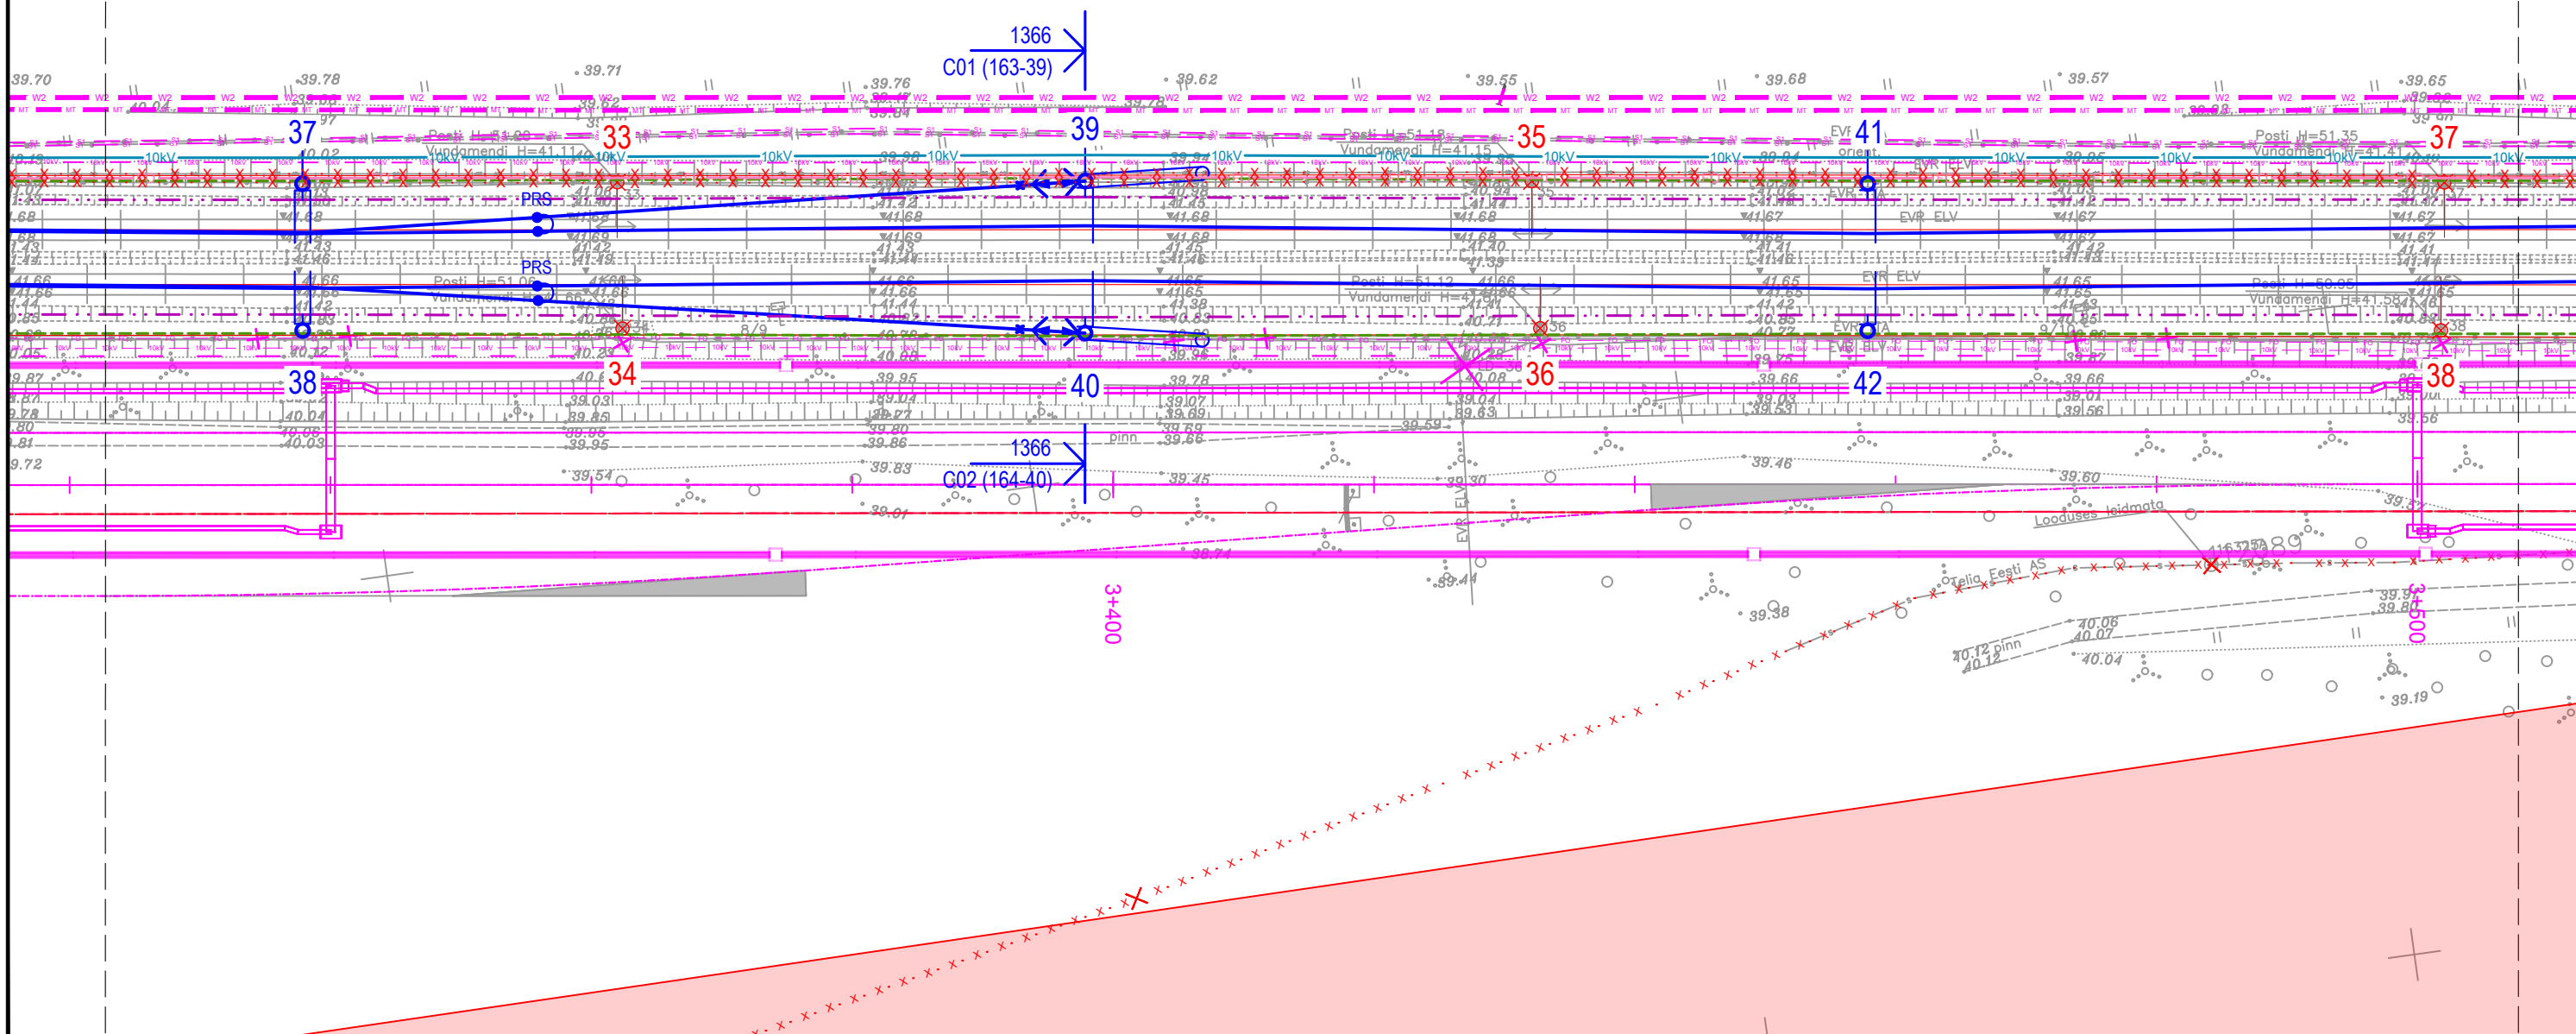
1366
C01 (163-39)

39.70
39.78
39.71
39.76
39.62
39.55
39.68
39.57
39.65

37
33
39
35
41
37

Posti H=51.09
Vundamendi H=41.11
Posti H=51.15
Vundamendi H=41.15
Posti H=51.35
Vundamendi H=41.41

10kV

PRS
PRS

41.68
41.67
41.66
41.65

Posti H=51.06
Vundamendi
Posti H=51.12
Vundamendi H=41.?
Posti H=50.85
Vundamendi H=41.58

EVR ELV

38
34
40
36
42
38

39.95
39.78
39.66
39.66

1366
C02 (164-40)

pinn
39.54
39.83
39.45
39.46
39.60
39.59
39.38
39.19

Looduses leidmata
Telia Eesti AS
40.12 pinn
40.06
40.07
40.04

3+400
3+500